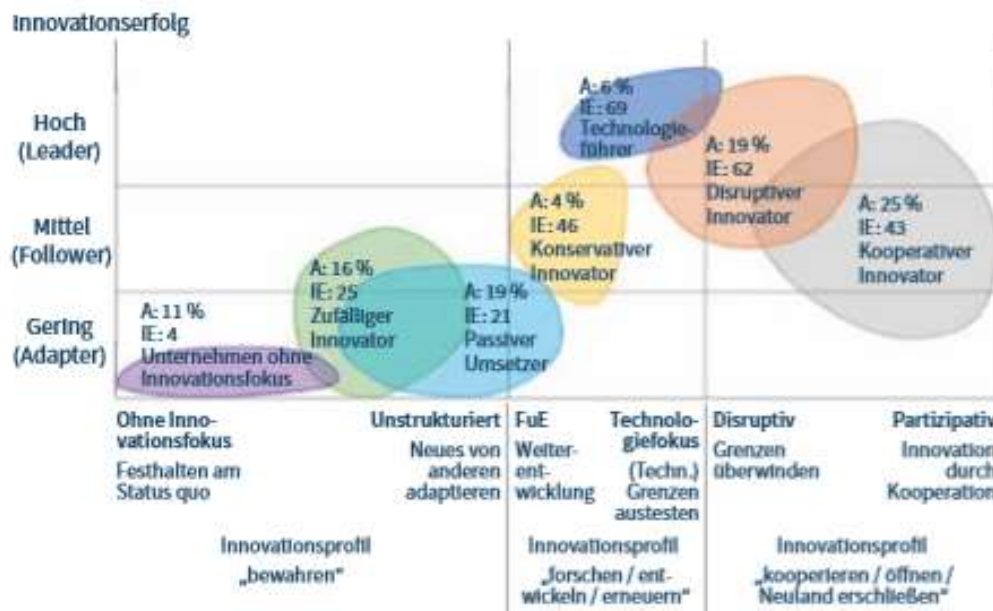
Innovationserfolg

Hoch (Leader)

Mittel (Follower)

Gering (Adapter)

A: 6 %
IE: 69
Technologieführer

A: 19 %
IE: 62
Disruptiver Innovator

A: 25 %
IE: 43
Kooperativer Innovator

A: 4 %
IE: 46
Konservativer Innovator

A: 16 %
IE: 25
Zufälliger Innovator

A: 19 %
IE: 21
Passiver Umsetzer

A: 11 %
IE: 4
Unternehmen ohne Innovationsfokus

Ohne Innovationsfokus
Festhalten am Status quo

Unstrukturiert
Neues von anderen adaptieren

FuE
Weiterentwicklung

Technologiefokus
(Techn.) Grenzen austesten

Disruptiv
Grenzen überwinden

Partizipativ
Innovation durch Kooperation

Innovationsprofil
„bewahren"

Innovationsprofil
„forschen / entwickeln / erneuern"

Innovationsprofil
„kooperieren / öffnen / Neuland erschließen"